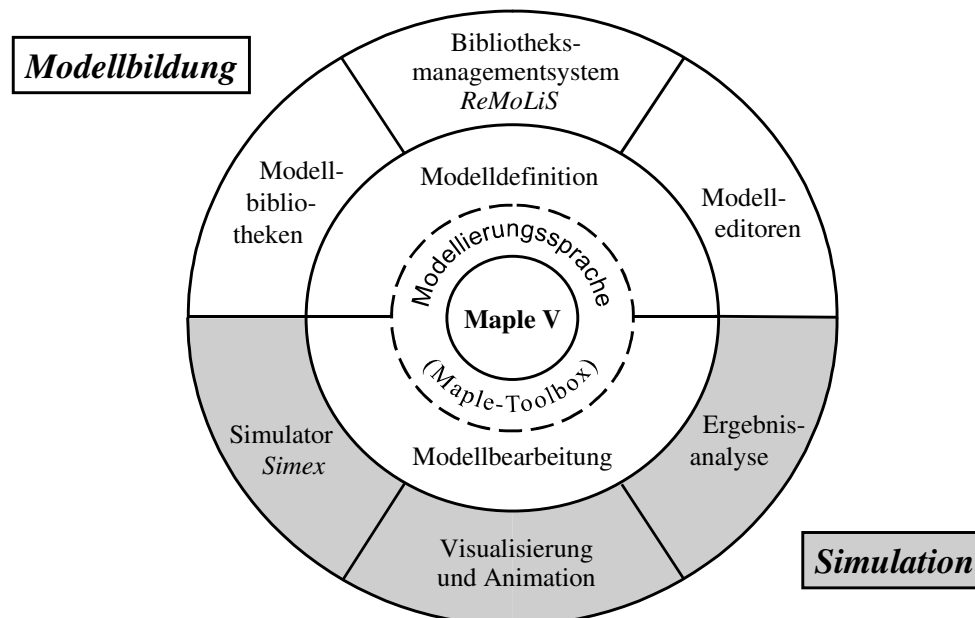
Modellbildung

Bibliotheksmanagementsystem
ReMoLiS

Modellbibliotheken

Modelldefinition

Modelleditoren

Modellierungssprache

Maple V

(Maple-Toolbox)

Simulator
Simex

Modellbearbeitung

Ergebnisanalyse

Visualisierung
und Animation

Simulation